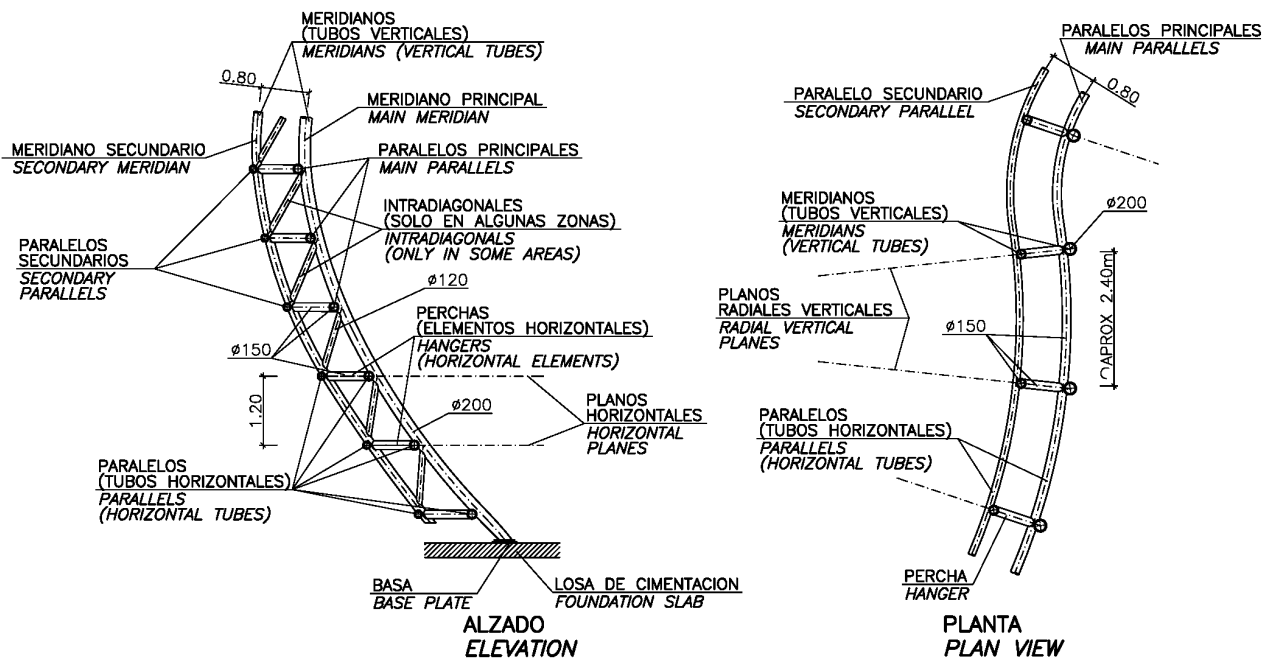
MERIDIANOS
(TUBOS VERTICALES)
MERIDIANS (VERTICAL TUBES)

0,80

MERIDIANO PRINCIPAL
MAIN MERIDIAN

MERIDIANO SECUNDARIO
SECONDARY MERIDIAN

PARALELOS PRINCIPALES
MAIN PARALLELS

INTRADIAGONALES
(SOLO EN ALGUNAS ZONAS)
INTRADIAGONALS
(ONLY IN SOME AREAS)

PARALELOS
SECUNDARIOS
SECONDARY
PARALLELS

ø120

PERCHAS
(ELEMENTOS HORIZONTALES)
HANGERS
(HORIZONTAL ELEMENTS)

ø150

1,20

ø200

PLANOS
HORIZONTALES
HORIZONTAL
PLANES

PARALELOS
(TUBOS HORIZONTALES)
PARALLELS
(HORIZONTAL TUBES)

BASA
BASE PLATE

LOSA DE CIMENTACION
FOUNDATION SLAB

ALZADO
ELEVATION

PARALELOS PRINCIPALES
MAIN PARALLELS

PARALELO SECUNDARIO
SECONDARY PARALLEL

0,80

MERIDIANOS
(TUBOS VERTICALES)
MERIDIANS
(VERTICAL TUBES)

ø200

APROX 2,40m

PLANOS
RADIALES VERTICALES
RADIAL VERTICAL
PLANES

ø150

PARALELOS
(TUBOS HORIZONTALES)
PARALLELS
(HORIZONTAL TUBES)

PERCHA
HANGER

PLANTA
PLAN VIEW